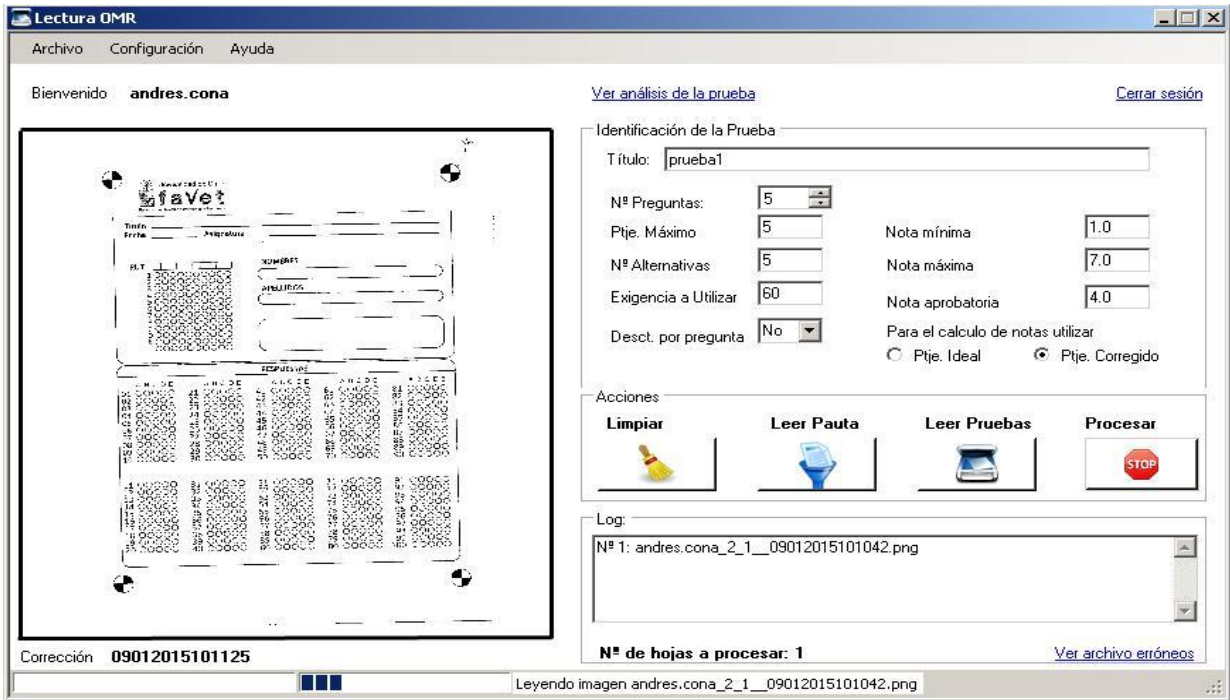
Lectura OMR

Archivo Configuración Ayuda

Bienvenido **andres.cona**

Ver análisis de la prueba

Cerrar sesión

favet

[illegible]

Identificación de la Prueba

Título: prueba1

Nº Preguntas: 5

Ptje. Máximo 5

Nº Alternativas 5

Exigencia a Utilizar 60

Desct. por pregunta No

Nota mínima 1.0

Nota máxima 7.0

Nota aprobatoria 4.0

Para el calculo de notas utilizar

Ptje. Ideal Ptje. Corregido

Acciones

Limpiar Leer Pauta Leer Pruebas Procesar

STOP

Log:

Nº 1: andres.cona_2_1__09012015101042.png

Corrección **09012015101125**

**Nº de hojas a procesar: 1**

Ver archivo erróneos

Leyendo imagen andres.cona_2_1__09012015101042.png